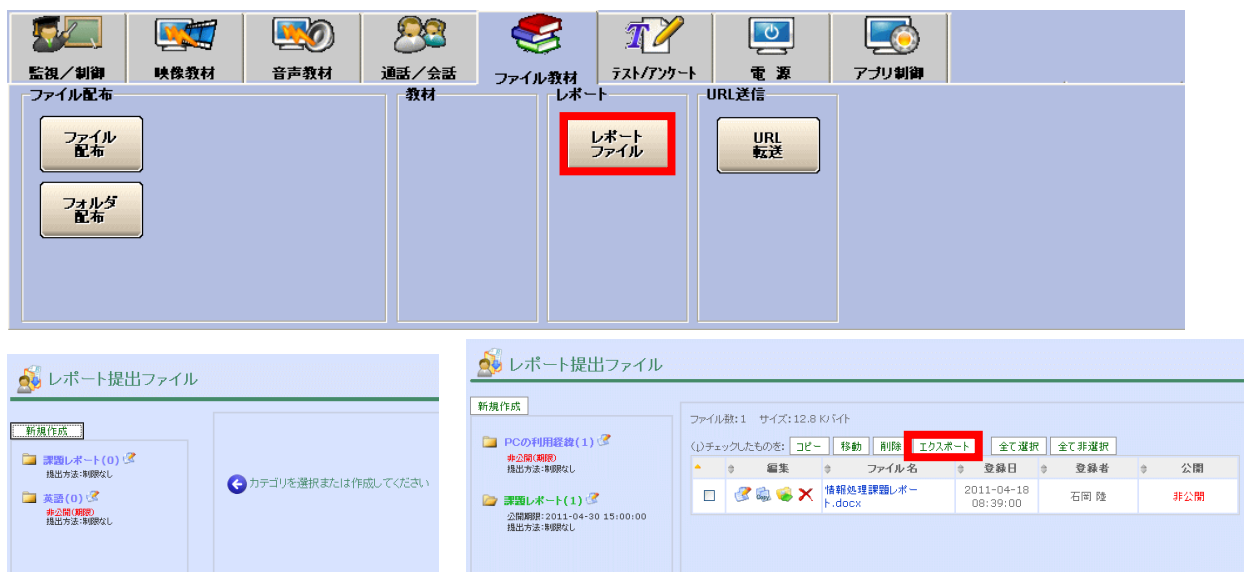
監視／制御 映像教材 音声教材 通話／会話 ファイル教材 テスト/アンケート 電源 アプリ制御

ファイル配布
ファイル配布
フォルダ配布

教材

レポート
レポートファイル

URL送信
URL転送

レポート提出ファイル

新規作成

課題レポート(0)
提出方法:制限なし

英語(0)
非公開(期限)
提出方法:制限なし

カテゴリを選択または作成してください

レポート提出ファイル

新規作成

PCの利用経験(1)
非公開(期限)
提出方法:制限なし

課題レポート(1)
公開期限: 2011-04-30 15:00:00
提出方法:制限なし

ファイル数: 1 サイズ: 12.8 Kバイト

(1)チェックしたものを: コピー 移動 削除 エクスポート 全て選択 全て非選択

| | 編集 | ファイル名 | 登録日 | 登録者 | 公開 |
|---|---|---|---|---|---|
| ☐ | | 情報処理課題レポート.docx | 2011-04-18 08:39:00 | 石岡 陸 | 非公開 |